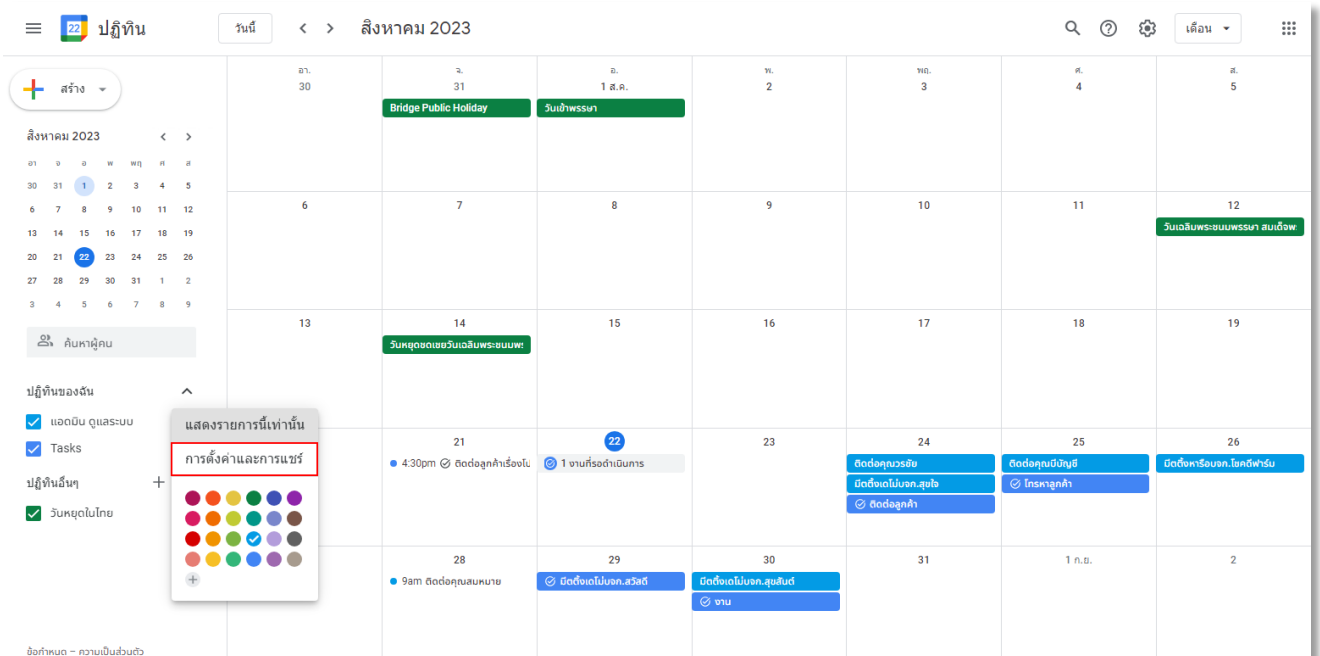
22 ปฏิทิน

วันนี้

สิงหาคม 2023

เดือน

สร้าง

สิงหาคม 2023

| อา | จ | อ | พ | พฤ | ศ | ส |
|---|---|---|---|---|---|---|
| 30 | 31 | 1 | 2 | 3 | 4 | 5 |
| 6 | 7 | 8 | 9 | 10 | 11 | 12 |
| 13 | 14 | 15 | 16 | 17 | 18 | 19 |
| 20 | 21 | 22 | 23 | 24 | 25 | 26 |
| 27 | 28 | 29 | 30 | 31 | 1 | 2 |
| 3 | 4 | 5 | 6 | 7 | 8 | 9 |

ค้นหาผู้คน

ปฏิทินของฉัน

แอดมิน ดูแลระบบ

Tasks

ปฏิทินอื่นๆ

วันหยุดในไทย

แสดงรายการนี้เท่านั้น

การตั้งค่าและการแชร์

ข้อกำหนด – ความเป็นส่วนตัว

| อา. | จ. | อ. | พ. | พฤ. | ศ. | ส. |
|---|---|---|---|---|---|---|
| 30 | 31 Bridge Public Holiday | 1 ส.ค. วันเข้าพรรษา | 2 | 3 | 4 | 5 |
| 6 | 7 | 8 | 9 | 10 | 11 | 12 วันเฉลิมพระชนมพรรษา สมเด็จพ: |
| 13 | 14 วันหยุดชดเชยวันเฉลิมพระชนมพ: | 15 | 16 | 17 | 18 | 19 |
| | 21 4:30pm ติดต่อลูกค้าเรื่องโป | 22 1 งานที่รอดำเนินการ | 23 | 24 ติดต่อคุณวรชัย มีตติ้งเดโม่บจก.สุขใจ ติดต่อลูกค้า | 25 ติดต่อคุณมีบัญชี โทรหาลูกค้า | 26 มีตติ้งหารือบจก.โชคดีฟาร์ม |
| | 28 9am ติดต่อคุณสมหมาย | 29 มีตติ้งเดโม่บจก.สวัสดี | 30 มีตติ้งเดโม่บจก.สุขสันต์ งาน | 31 | 1 ก.ย. | 2 |